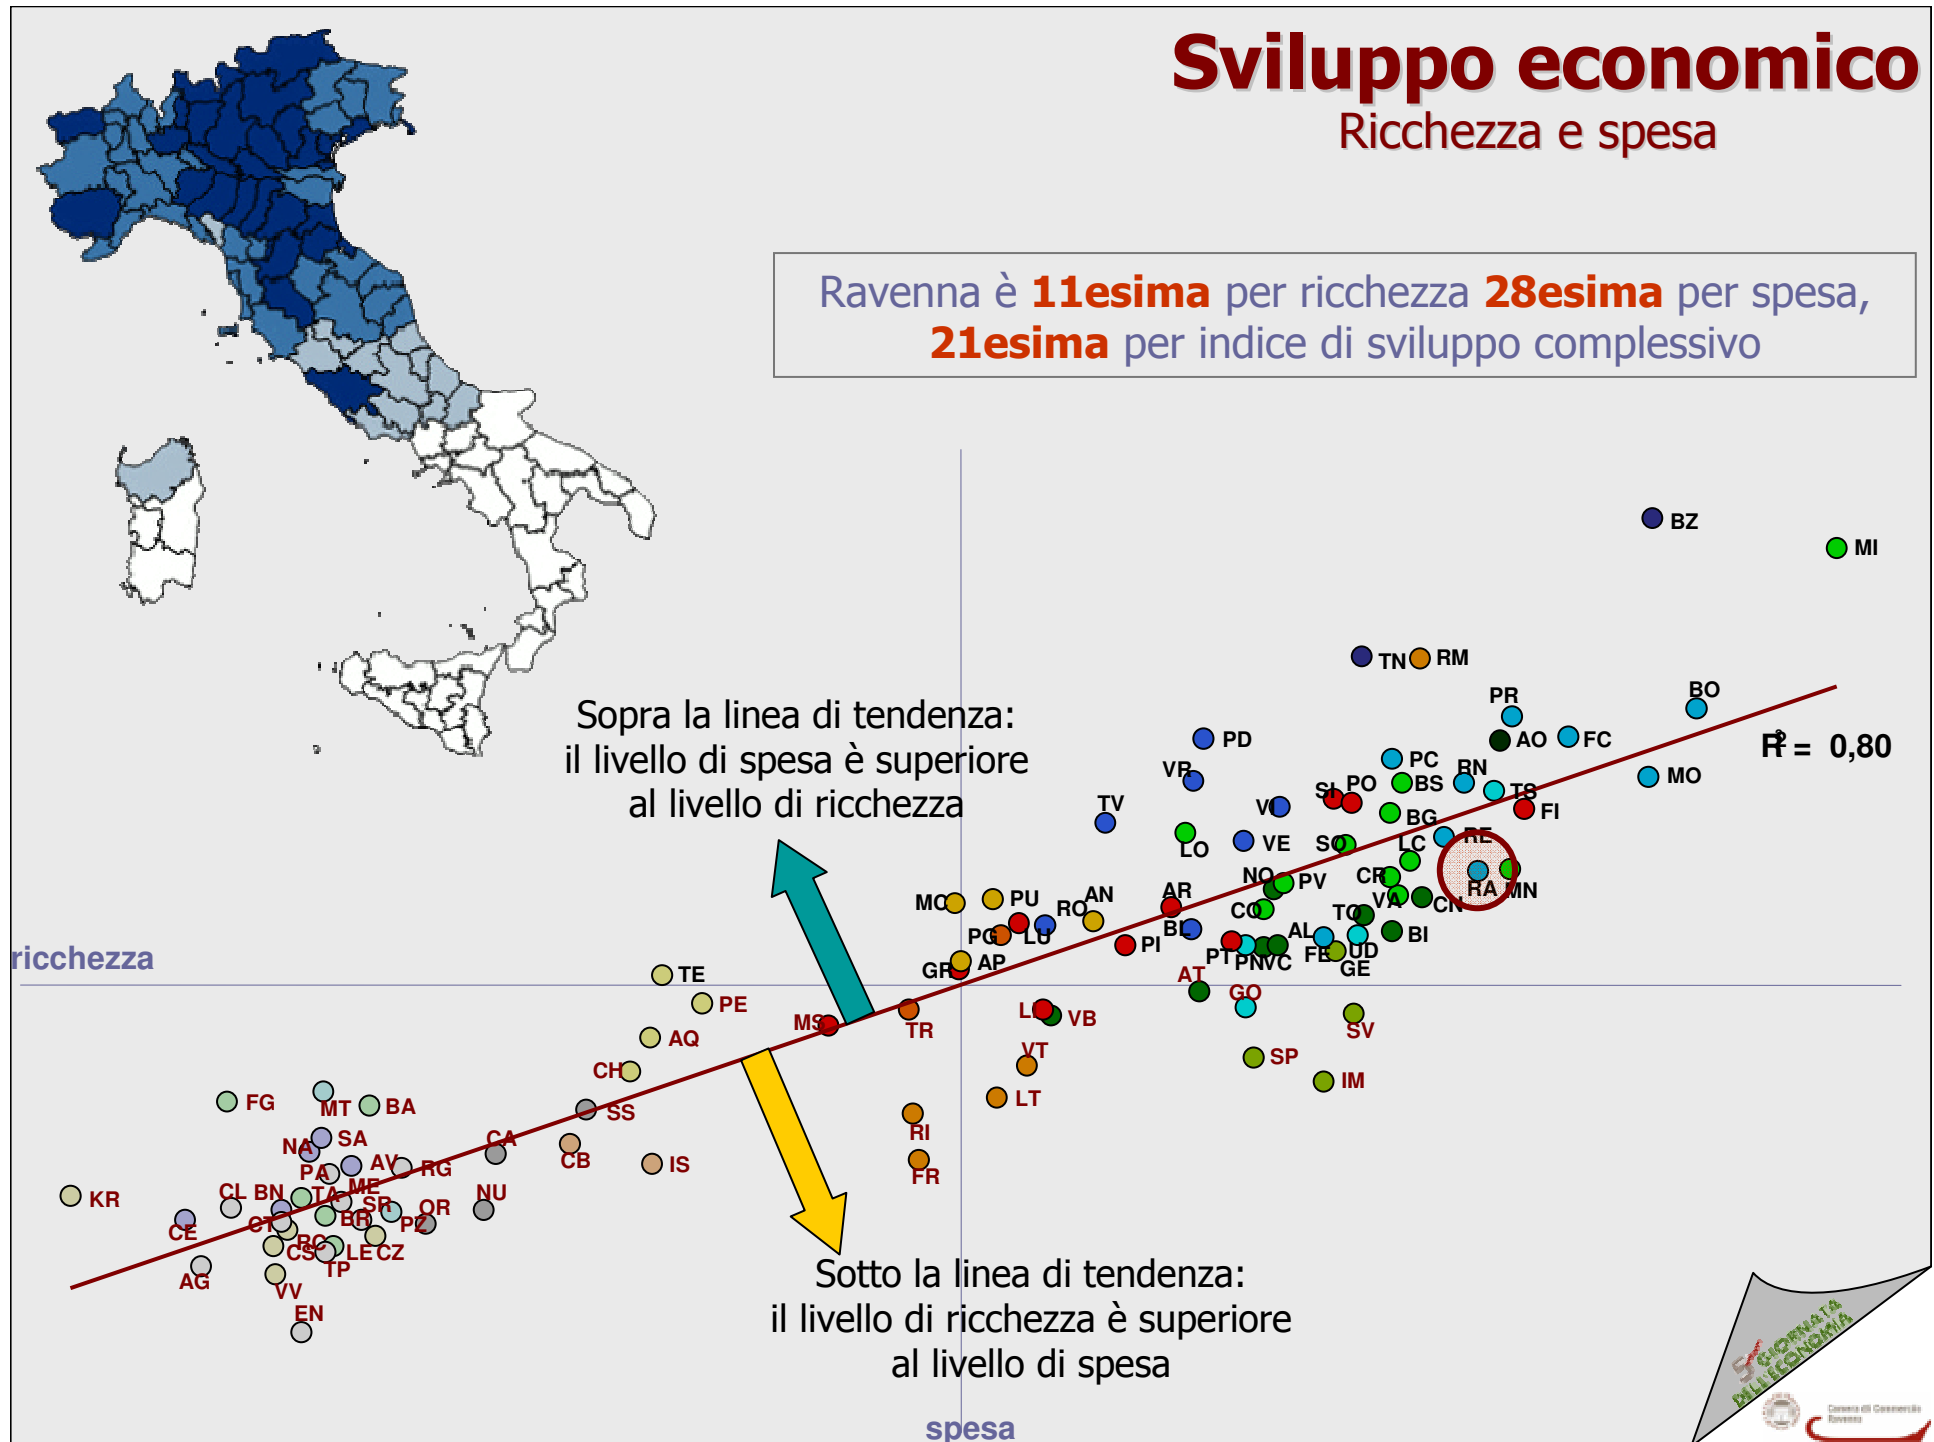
Sviluppo economico
Ricchezza e spesa

Ravenna è 11esima per ricchezza 28esima per spesa, 21esima per indice di sviluppo complessivo

Sopra la linea di tendenza: il livello di spesa è superiore al livello di ricchezza

Sotto la linea di tendenza: il livello di ricchezza è superiore al livello di spesa

ricchezza

spesa

$R^2$ = 0,80

BZ MI TN RM PR BO AO FC PD PC RN MO VR PO BS TS SI FI TV VI BG LO VE SO LC RE NO PV CR RA MN MC PU AN AR CO VA CN RO TO PG LU BL PI AL BI PT PN VC FE UD GR AP GE AT TE GO PE MS TR LI VB SV AQ VT SP CH IM SS LT FG MT BA RI CA NA SA CB IS AV RG PA FR KR CL BN TA ME SR NU OR CE CT PZ RC CS LE CZ AG TP VV EN

GIORNATA DELL'ECONOMIA
Camera di Commercio Ravenna